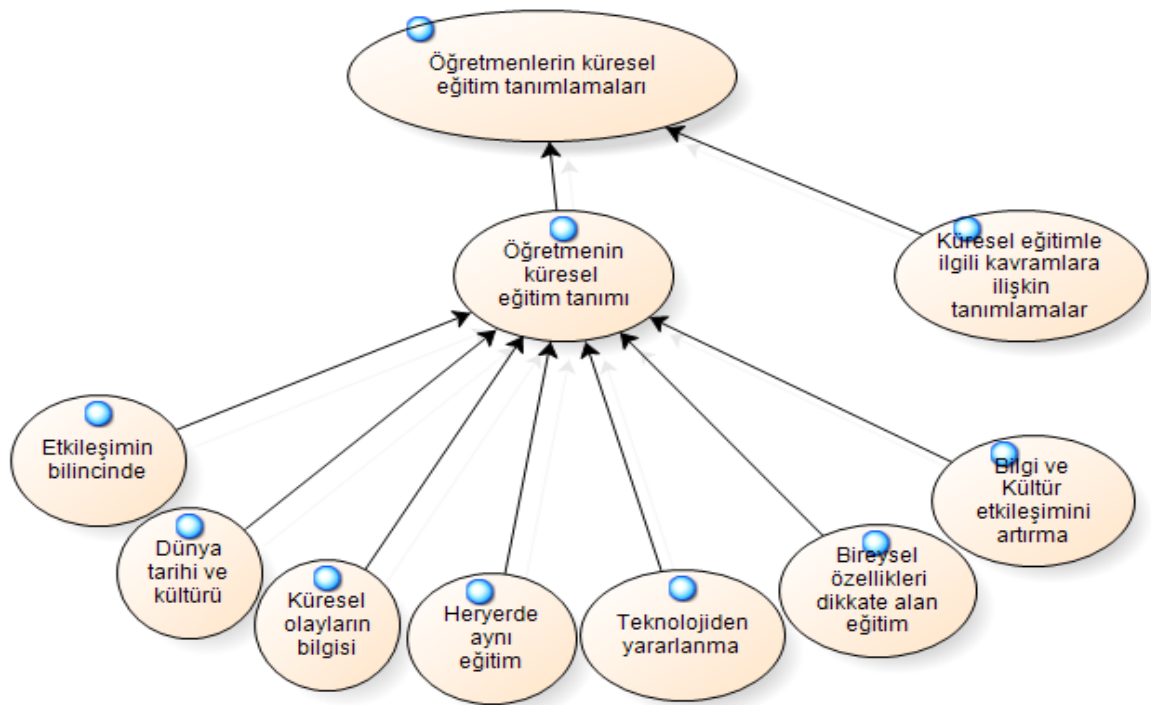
Öğretmenlerin küresel eğitim tanımlamaları

Öğretmenin küresel eğitim tanımı

Küresel eğitimle ilgili kavramlara ilişkin tanımlamalar

Etkileşimin bilincinde

Dünya tarihi ve kültürü

Küresel olayların bilgisi

Heryerde aynı eğitim

Teknolojiden yararlanma

Bireysel özellikleri dikkate alan eğitim

Bilgi ve Kültür etkileşimini artırma